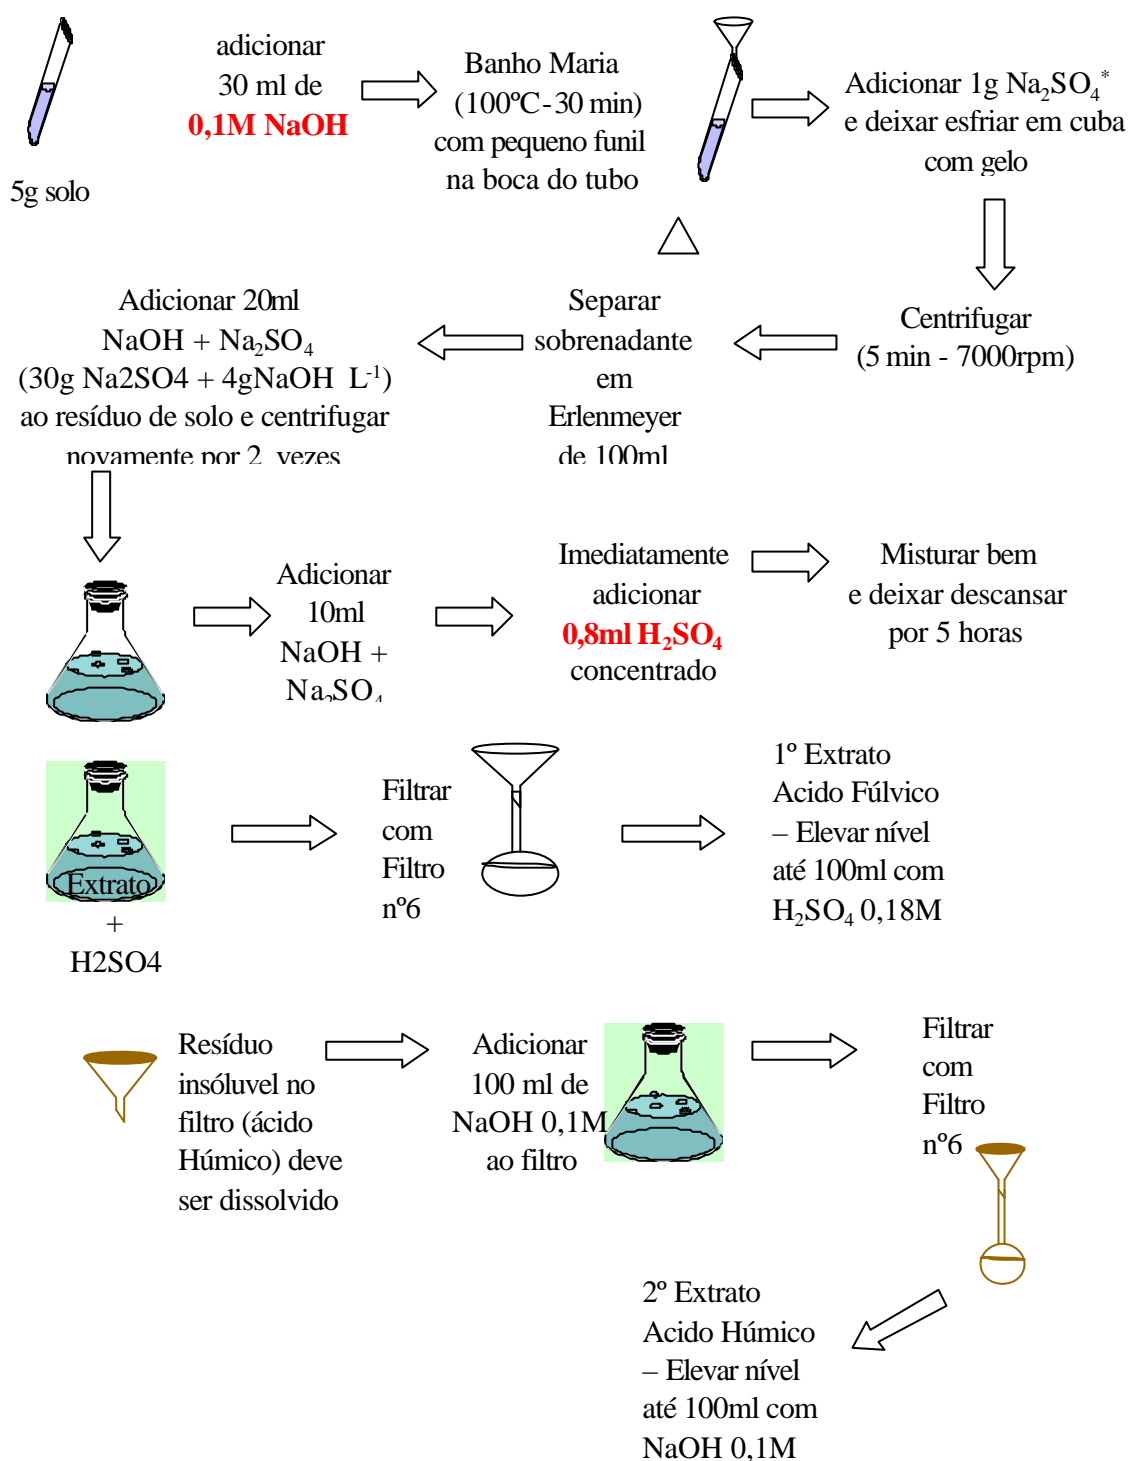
5g solo

adicionar 30 ml de 0,1M NaOH

Banho Maria (100ºC-30 min) com pequeno funil na boca do tubo

Adicionar 1g $Na_2SO_4$* e deixar esfriar em cuba com gelo

Centrifugar (5 min - 7000rpm)

Separar sobrenadante em Erlenmeyer de 100ml

Adicionar 20ml NaOH + $Na_2SO_4$ (30g Na2SO4 + 4gNaOH $L^{-1}$) ao resíduo de solo e centrifugar novamente por 2 vezes

Adicionar 10ml NaOH + $Na_2SO_4$

Imediatamente adicionar 0,8ml $H_2SO_4$ concentrado

Misturar bem e deixar descansar por 5 horas

Extrato + H2SO4

Filtrar com Filtro nº6

1º Extrato Acido Fúlvico – Elevar nível até 100ml com $H_2SO_4$ 0,18M

Resíduo insóluvel no filtro (ácido Húmico) deve ser dissolvido

Adicionar 100 ml de NaOH 0,1M ao filtro

Filtrar com Filtro nº6

2º Extrato Acido Húmico – Elevar nível até 100ml com NaOH 0,1M